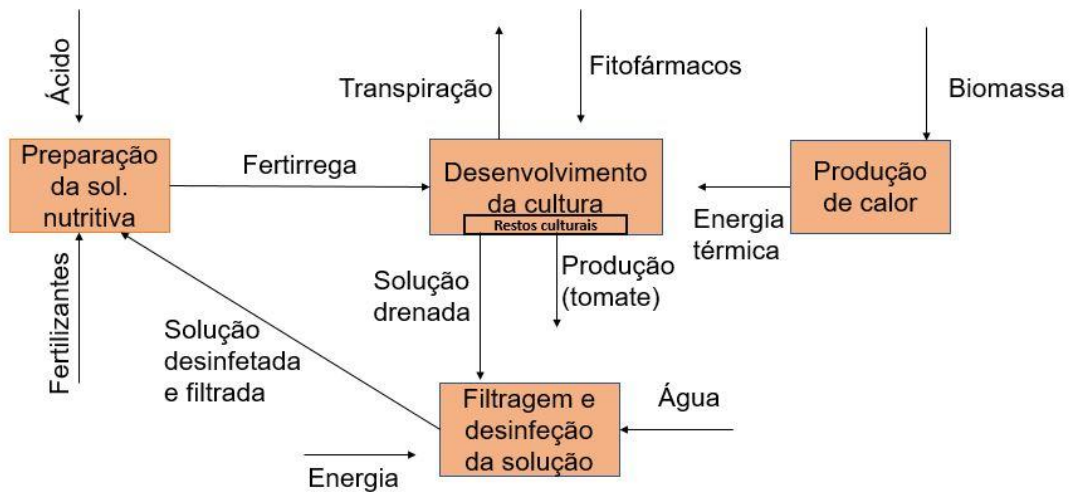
Ácido

Transpiração

Fitofármacos

Biomassa

Preparação da sol. nutritiva

Fertirrega

Desenvolvimento da cultura

Restos culturais

Produção de calor

Energia térmica

Fertilizantes

Solução drenada

Produção (tomate)

Solução desinfetada e filtrada

Filtragem e desinfeção da solução

Água

Energia